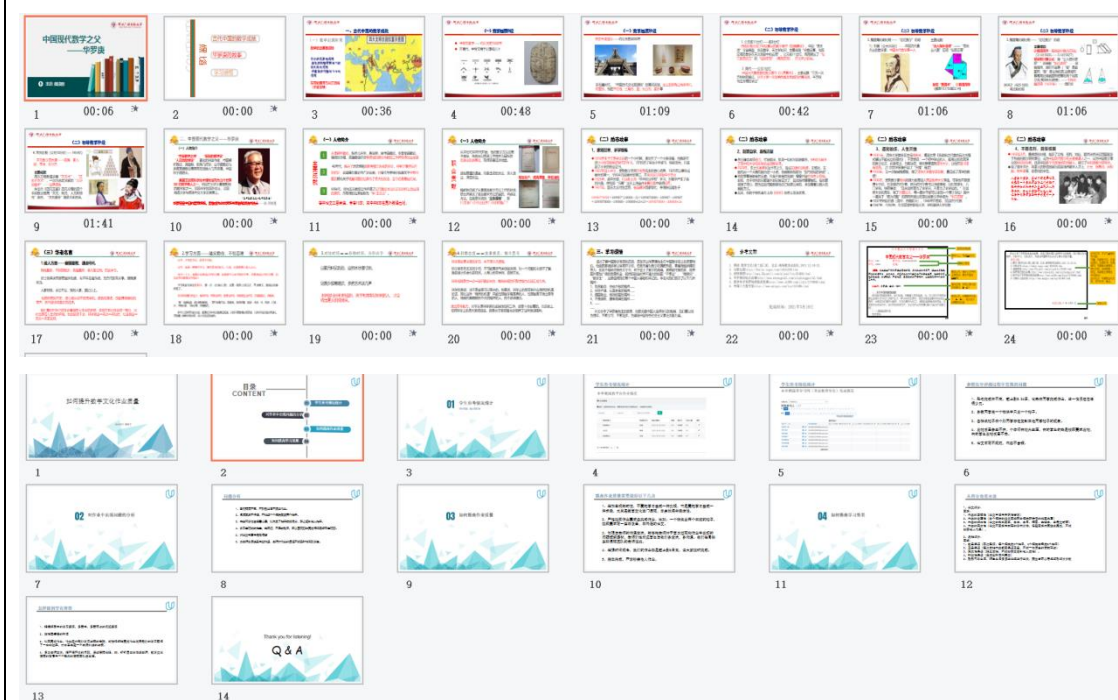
中国现代数学之父——华罗庚

1 00:06
2 00:00
3 00:36
4 00:48
5 01:09
6 00:42
7 01:06
8 01:06
9 01:41
10 00:00
11 00:00
12 00:00
13 00:00
14 00:00
15 00:00
16 00:00
17 00:00
18 00:00
19 00:00
20 00:00
21 00:00
22 00:00
23 00:00
24 00:00

如何提升初中文化作业质量
1

目录
CONTENT
2

01
3

4

5

6

02
7

8

03
9

10

04
11

12

13

Thank you for listening!
Q & A
14